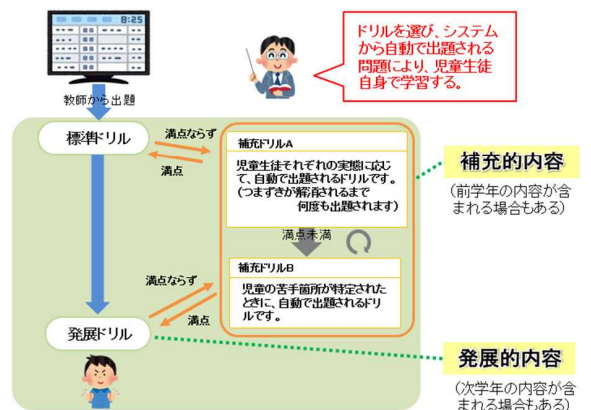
8:25

教師から出題

ドリルを選び、システムから自動で出題される問題により、児童生徒自身で学習する。

標準ドリル

満点ならず

満点

補充ドリルA

児童生徒それぞれの実態に応じて、自動で出題されるドリルです。（つまずきが解消されるまで何度も出題されます）

補充的内容

（前学年の内容が含まれる場合もある）

満点未満

補充ドリルB

満点ならず

児童の苦手箇所が特定されたときに、自動で出題されるドリルです。

満点

発展ドリル

発展的内容

（次学年の内容が含まれる場合もある）